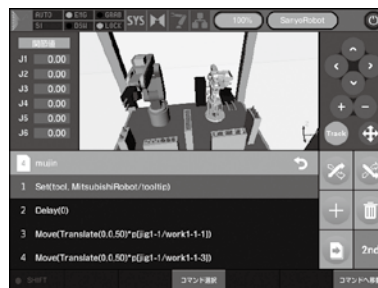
AUTO ESC ERR
S1 DIM LOCK
SYS
100%
SanyoRobot
関節値
J1 0.00
J2 0.00
J3 0.00
J4 0.00
J5 0.00
J6 0.00
Track
mujin
1 Set(tool, MitsubishiRobot/tooltip)
2 Delay(0)
3 Move(Translate(0,0,50)*p[jig1-1/work1-1-1])
4 Move(Translate(0,0,50)*p[jig1-1/work1-1-3])
2nd
SHIFT
コマンド選択
コマンド編集